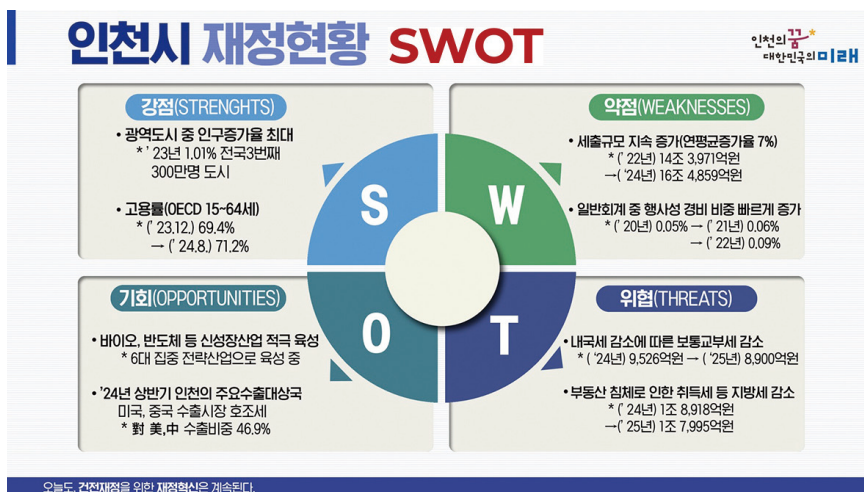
인천시 재정현황 SWOT

인천의 꿈 대한민국의 미래

강점(STRENGHTS)

• 광역도시 중 인구증가율 최대
* ' 23년 1.01% 전국3번째
300만명 도시

• 고용률(OECD 15~64세)
* (' 23.12.) 69.4%
→ (' 24.8.) 71.2%

약점(WEAKNESSES)

• 세출규모 지속 증가(연평균증가율 7%)
* (' 22년) 14조 3,971억원
→ (' 24년) 16조 4,859억원

• 일반회계 중 행사성 경비 비중 빠르게 증가
* (' 20년) 0.05% → (' 21년) 0.06%
→ (' 22년) 0.09%

S

W

O

T

기회(OPPORTUNITIES)

• 바이오, 반도체 등 신성장산업 적극 육성
* 6대 집중 전략산업으로 육성 중

• '24년 상반기 인천의 주요수출대상국
미국, 중국 수출시장 호조세
* 對 美,中 수출비중 46.9%

위협(THREATS)

• 내국세 감소에 따른 보통교부세 감소
* (' 24년) 9,526억원 → (' 25년) 8,900억원

• 부동산 침체로 인한 취득세 등 지방세 감소
* (' 24년) 1조 8,918억원
→(' 25년) 1조 7,995억원

오늘도, 건전재정을 위한 재정혁신은 계속된다.